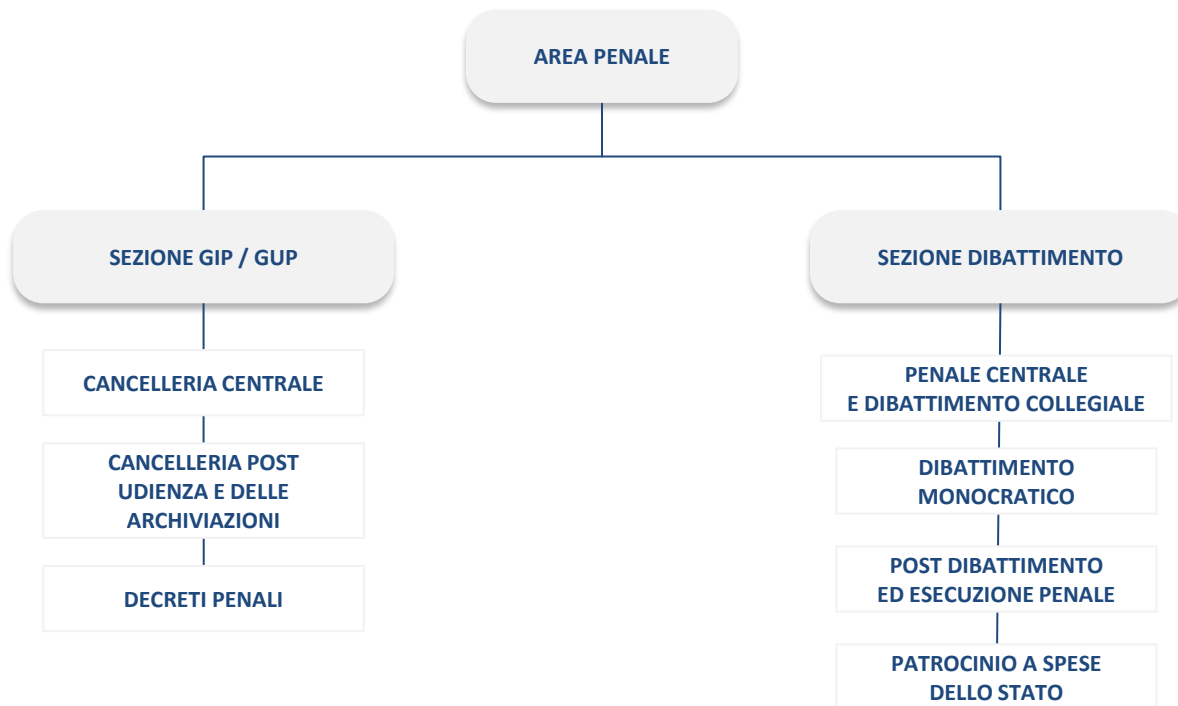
AREA PENALE

SEZIONE GIP / GUP

CANCELLERIA CENTRALE

CANCELLERIA POST UDIENZA E DELLE ARCHIVIAZIONI

DECRETI PENALI

SEZIONE DIBATTIMENTO

PENALE CENTRALE E DIBATTIMENTO COLLEGIALE

DIBATTIMENTO MONOCRATICO

POST DIBATTIMENTO ED ESECUZIONE PENALE

PATROCINIO A SPESE DELLO STATO